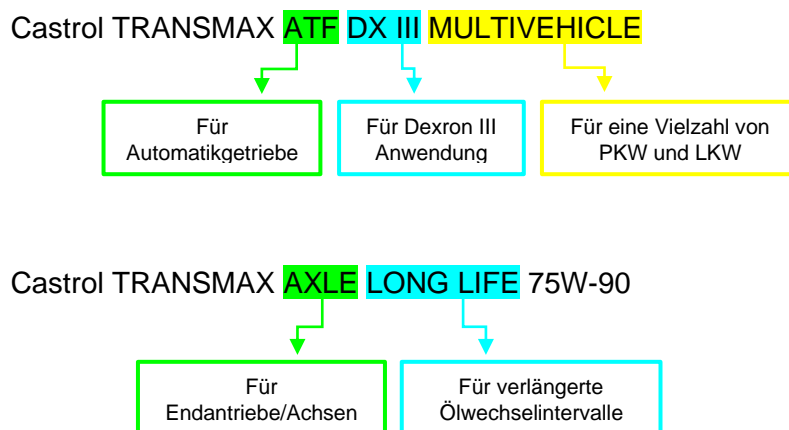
Castrol TRANSMAX ATF DX III MULTIVEHICLE

Für Automatikgetriebe

Für Dexron III Anwendung

Für eine Vielzahl von PKW und LKW

Castrol TRANSMAX AXLE LONG LIFE 75W-90

Für Endantriebe/Achsen

Für verlängerte Ölwechselintervalle